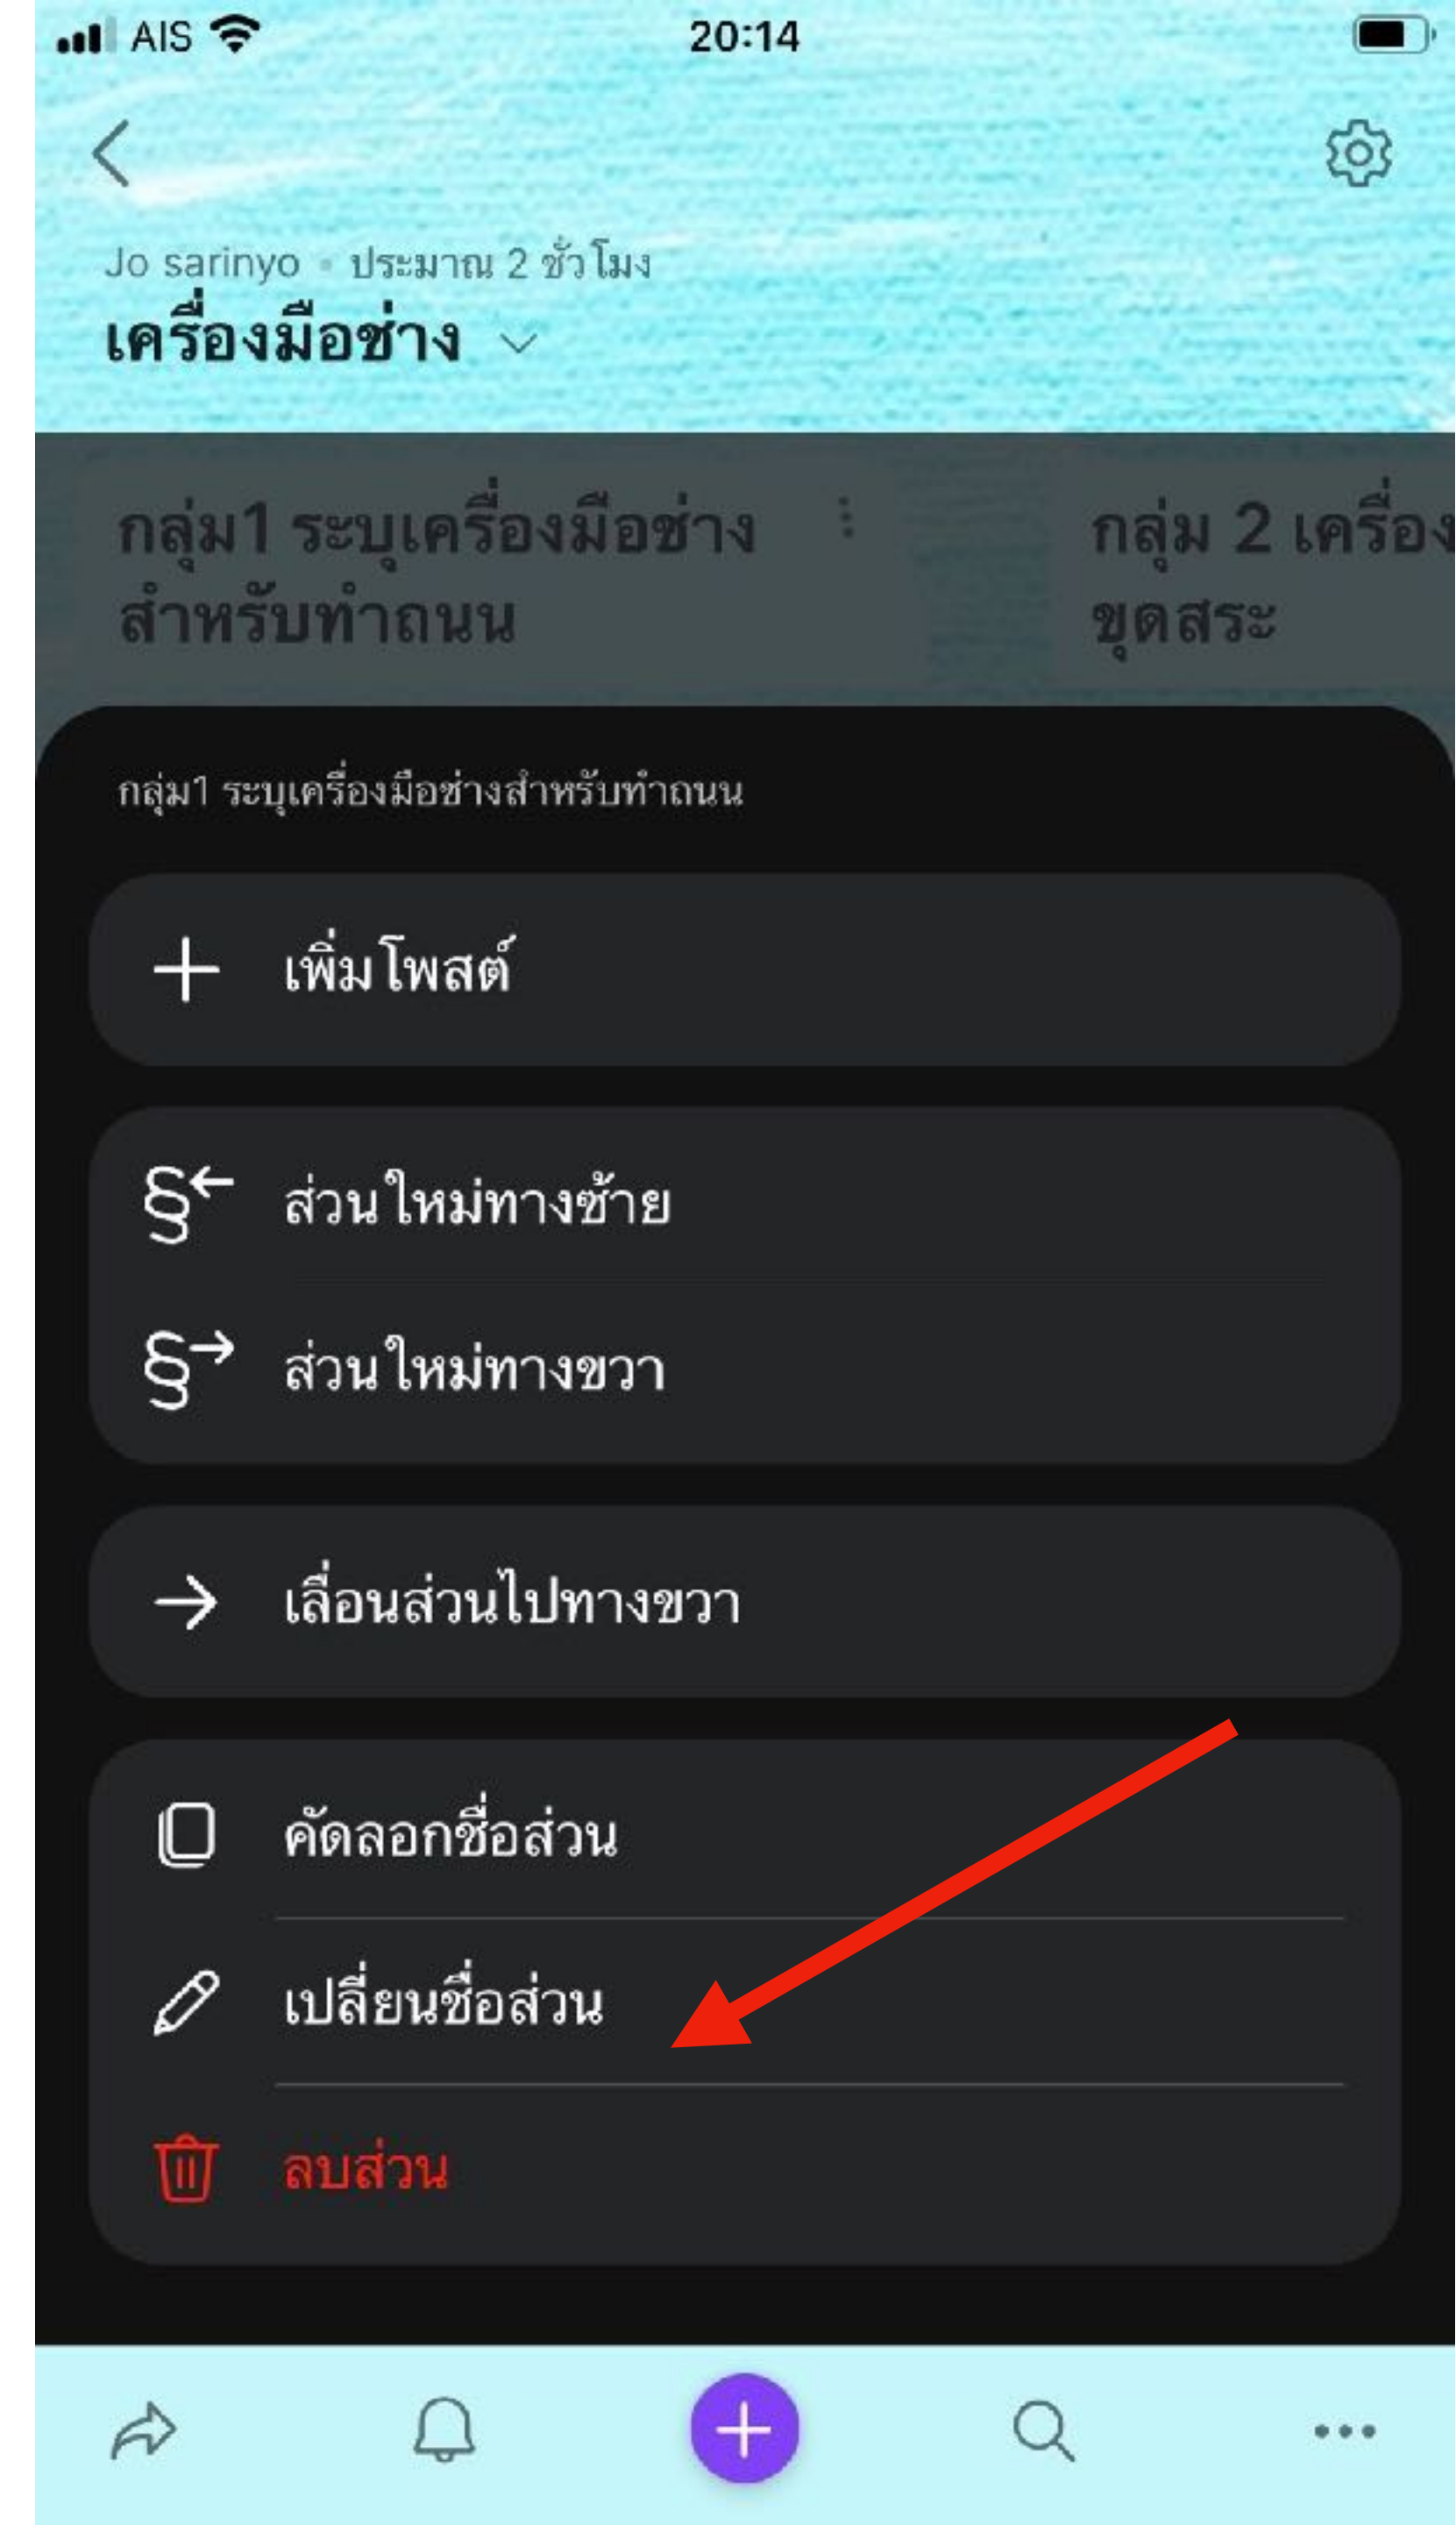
AIS 20:14

Jo sarinyo • ประมาณ 2 ชั่วโมง
เครื่องมือช่าง

กลุ่ม1 ระบุเครื่องมือช่างสำหรับทำถนน

กลุ่ม 2 เครื่อง
ขุดสระ

กลุ่ม1 ระบุเครื่องมือช่างสำหรับทำถนน

เพิ่มโพสต์

ส่วนใหม่ทางซ้าย

ส่วนใหม่ทางขวา

เลื่อนส่วนไปทางขวา

คัดลอกชื่อส่วน

เปลี่ยนชื่อส่วน

ลบส่วน